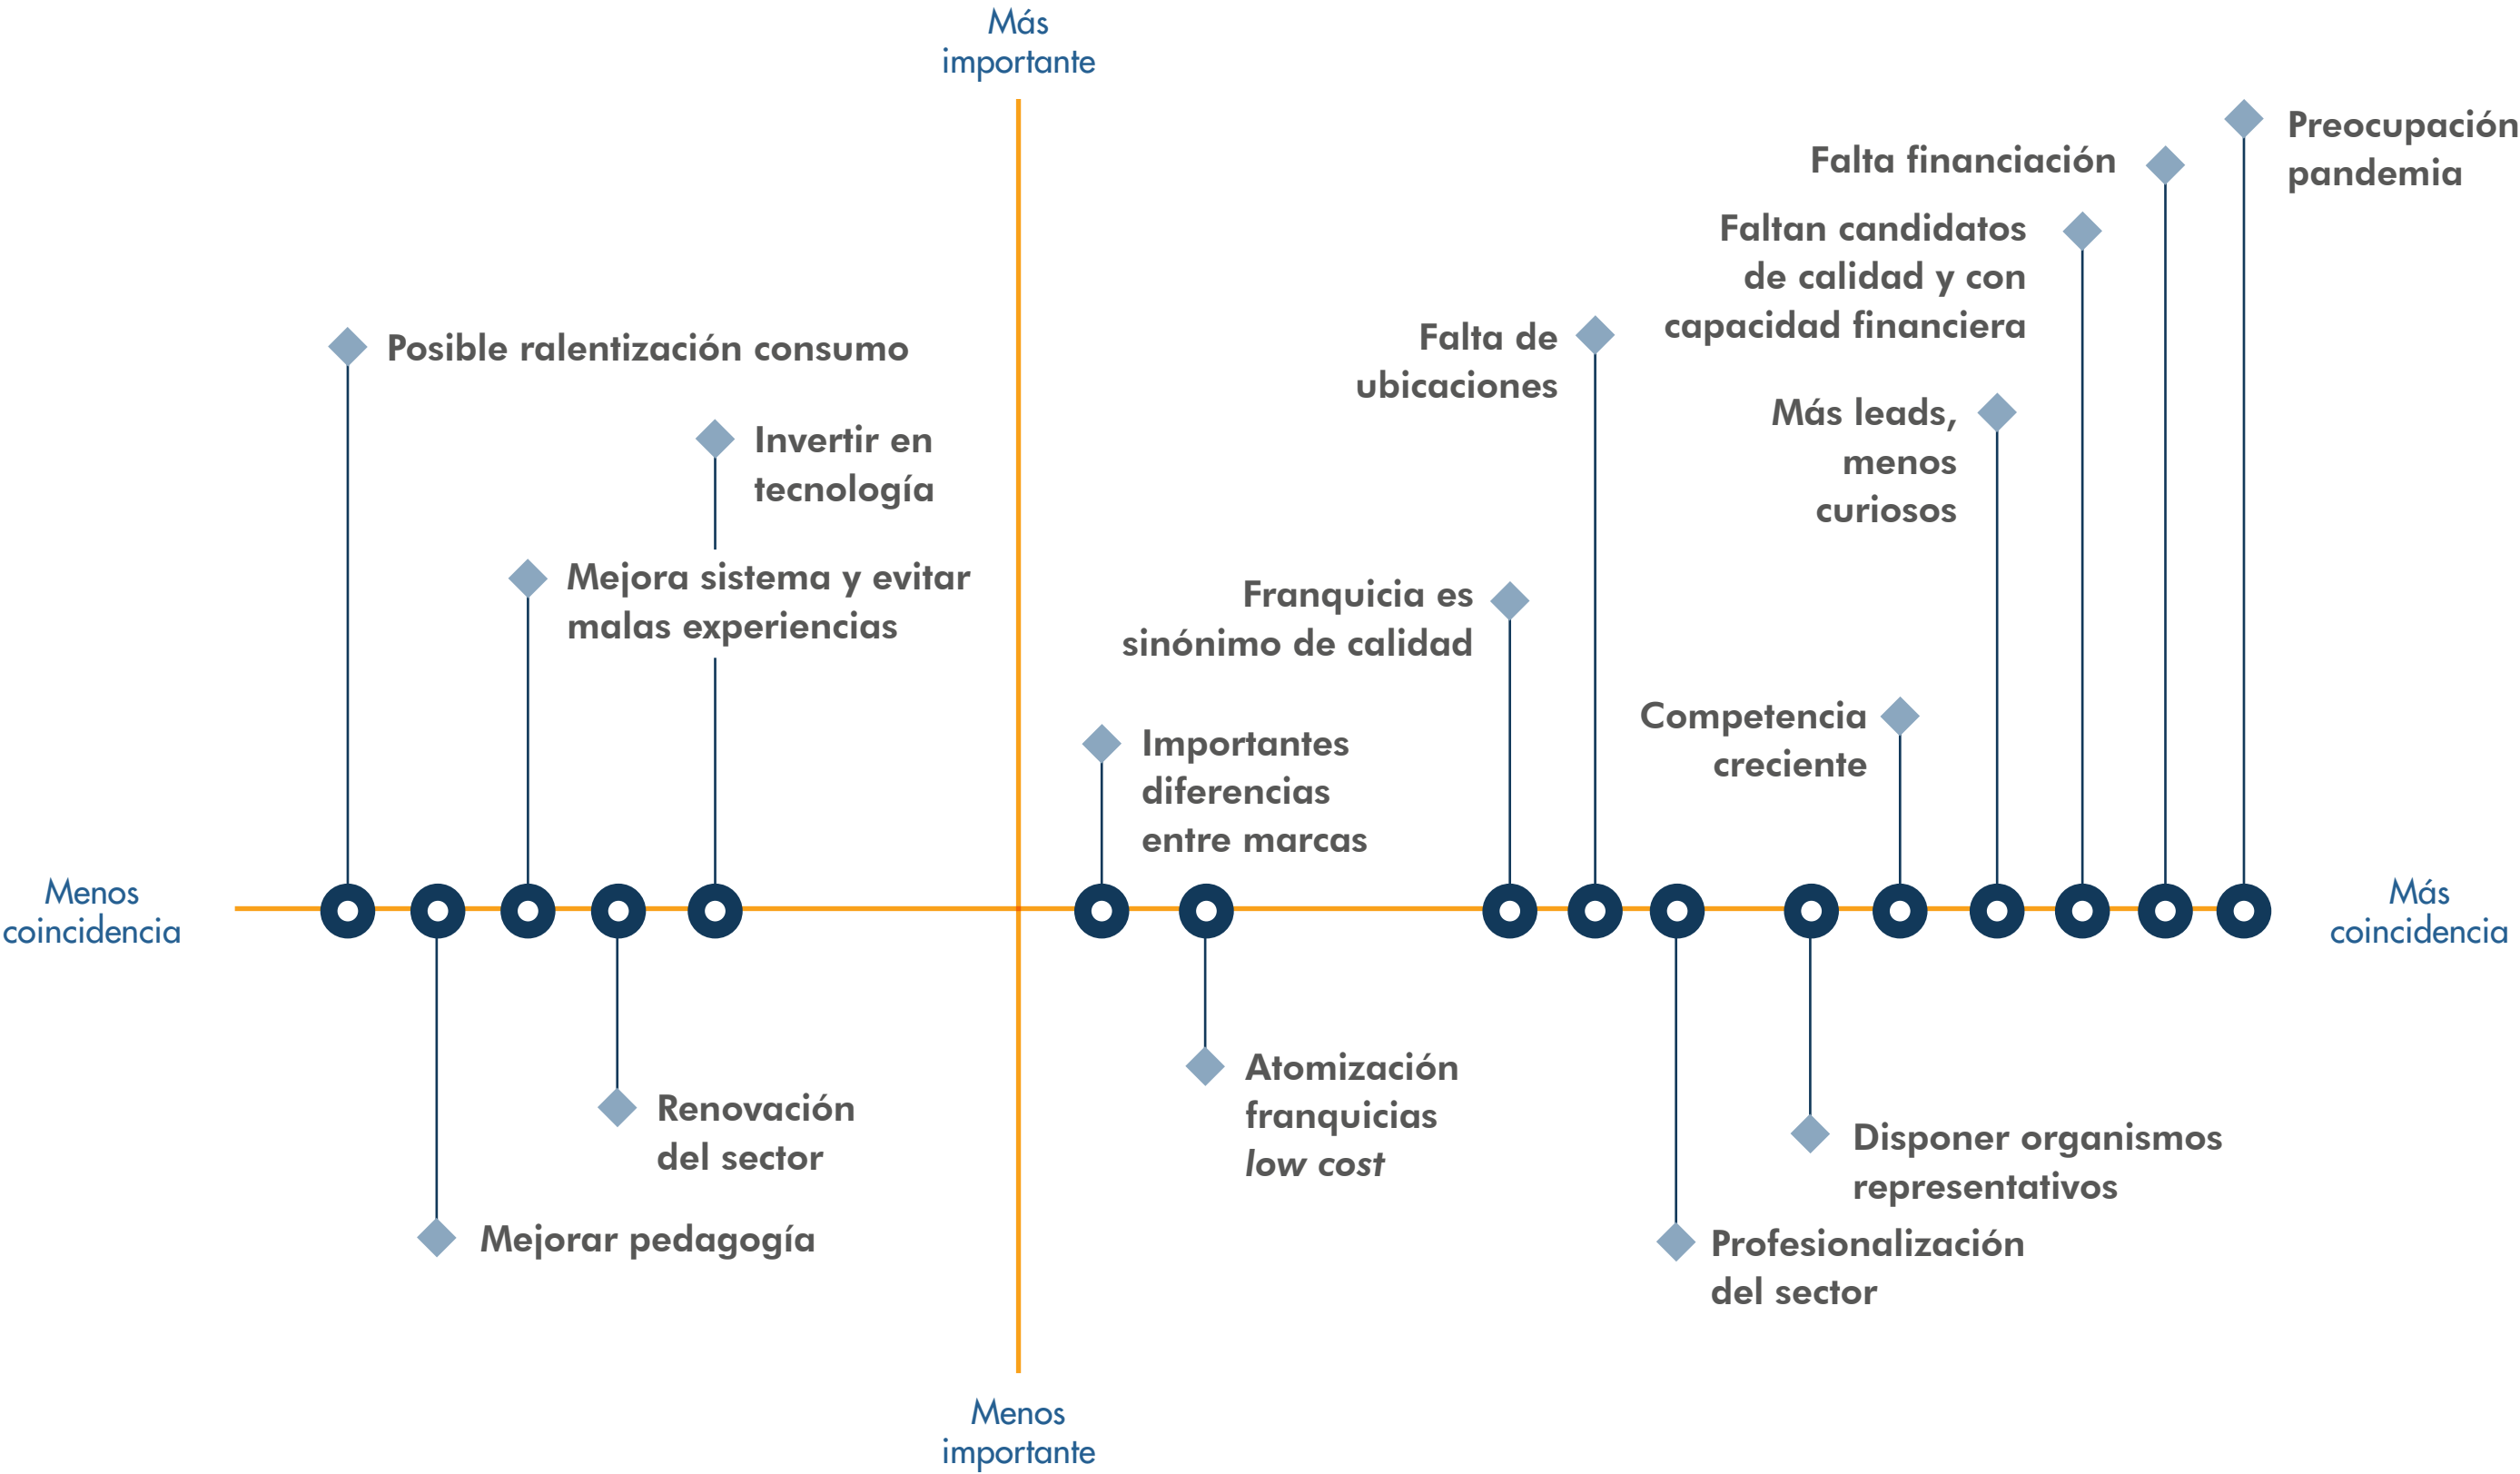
Más importante

Preocupación pandemia

Falta financiación

Faltan candidatos de calidad y con capacidad financiera

Posible ralentización consumo

Falta de ubicaciones

Más leads, menos curiosos

Invertir en tecnología

Mejora sistema y evitar malas experiencias

Franquicia es sinónimo de calidad

Competencia creciente

Importantes diferencias entre marcas

Menos coincidencia

Más coincidencia

Atomización franquicias *low cost*

Renovación del sector

Disponer organismos representativos

Mejorar pedagogía

Profesionalización del sector

Menos importante